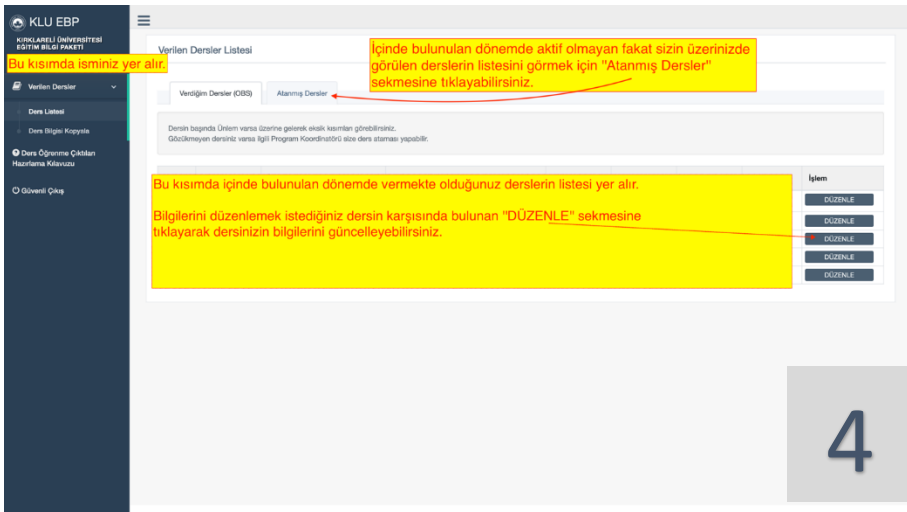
KLU EBP

KIRKLARELİ ÜNİVERSİTESİ EĞİTİM BİLGİ PAKETİ

Bu kısımda isminiz yer alır.

Verilen Dersler

Ders Listesi

Ders Bilgisi Kopyala

Ders Öğrenme Çıktıları Hazırlama Kılavuzu

Güvenli Çıkış

Verilen Dersler Listesi

İçinde bulunulan dönemde aktif olmayan fakat sizin üzerinizde görülen derslerin listesini görmek için ''Atanmış Dersler'' sekmesine tıklayabilirsiniz.

Verdiğim Dersler (OBS)

Atanmış Dersler

Dersin başında Ünlem varsa üzerine gelerek eksik kısımları görebilirsiniz.
Gözükmeyen dersiniz varsa ilgili Program Koordinatörü size ders ataması yapabilir.

Bu kısımda içinde bulunulan dönemde vermekte olduğunuz derslerin listesi yer alır.

Bilgilerini düzenlemek istediğiniz dersin karşısında bulunan ''DÜZENLE'' sekmesine tıklayarak dersinizin bilgilerini güncelleyebilirsiniz.

İşlem

DÜZENLE

DÜZENLE

DÜZENLE

DÜZENLE

DÜZENLE

4